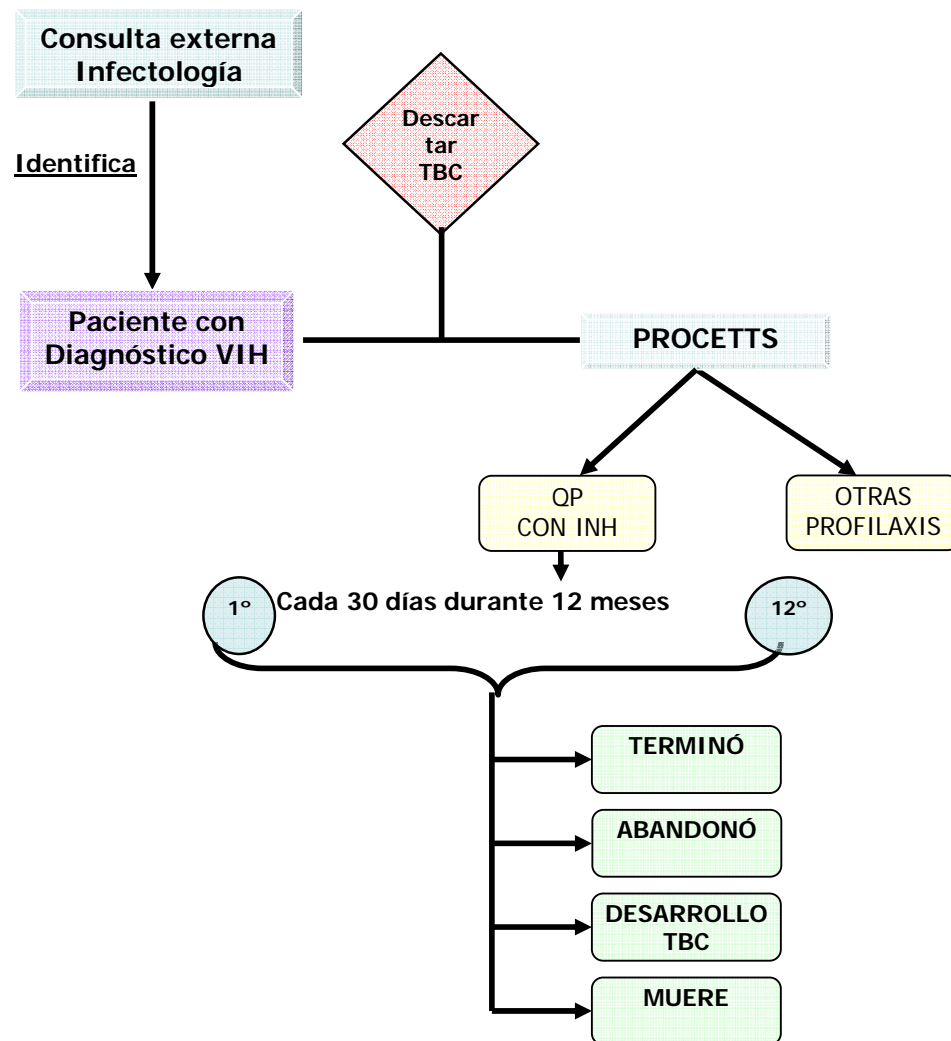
Consulta externa Infectología

Identifica

Descar tar TBC

Paciente con Diagnóstico VIH

PROCETTS

QP CON INH

OTRAS PROFILAXIS

1º

Cada 30 días durante 12 meses

12º

TERMINÓ

ABANDONÓ

DESARROLLO TBC

MUERE